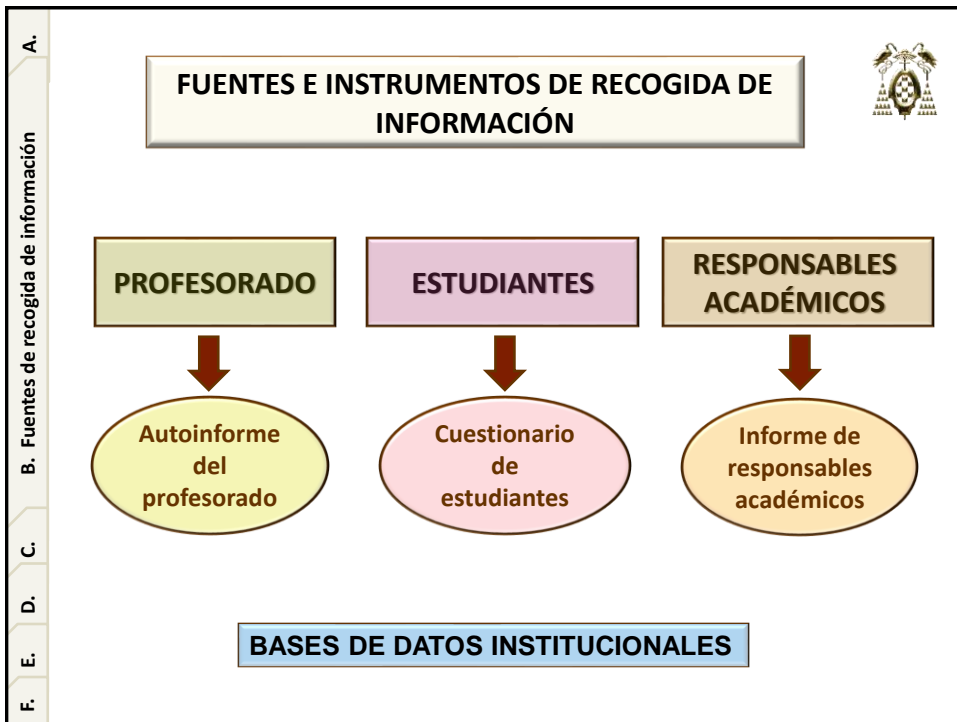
A.

B. Fuentes de recogida de información

C.

D.

E.

F.

FUENTES E INSTRUMENTOS DE RECOGIDA DE INFORMACIÓN

PROFESORADO

ESTUDIANTES

RESPONSABLES ACADÉMICOS

Autoinforme del profesorado

Cuestionario de estudiantes

Informe de responsables académicos

BASES DE DATOS INSTITUCIONALES